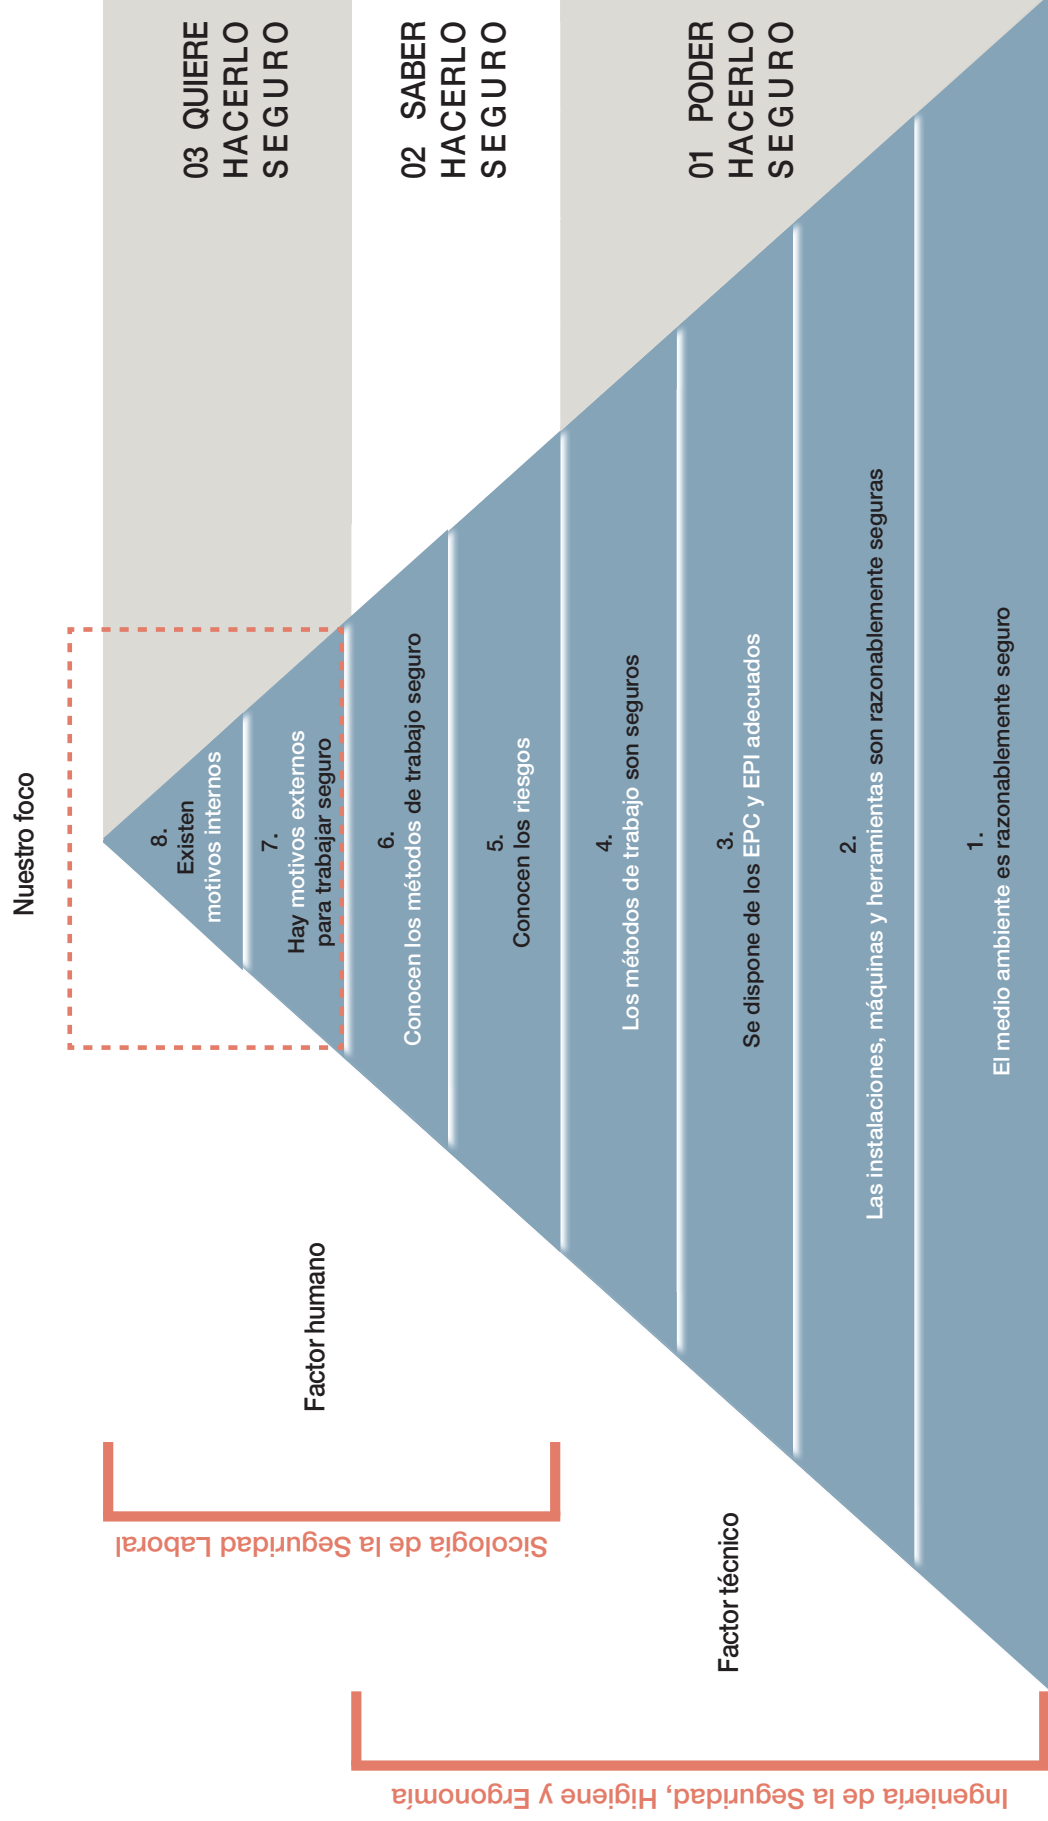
03 QUIERE HACERLO SEGURO

02 SABER HACERLO SEGURO

01 PODER HACERLO SEGURO

Nuestro foco

8. Existen motivos internos

7. Hay motivos externos para trabajar seguro

6. Conocen los métodos de trabajo seguro

5. Conocen los riesgos

4. Los métodos de trabajo son seguros

3. Se dispone de los EPC y EPI adecuados

2. Las instalaciones, máquinas y herramientas son razonablemente seguras

1. El medio ambiente es razonablemente seguro

Factor humano

Sicología de la Seguridad Laboral

Factor técnico

Ingeniería de la Seguridad, Higiene y Ergonomía